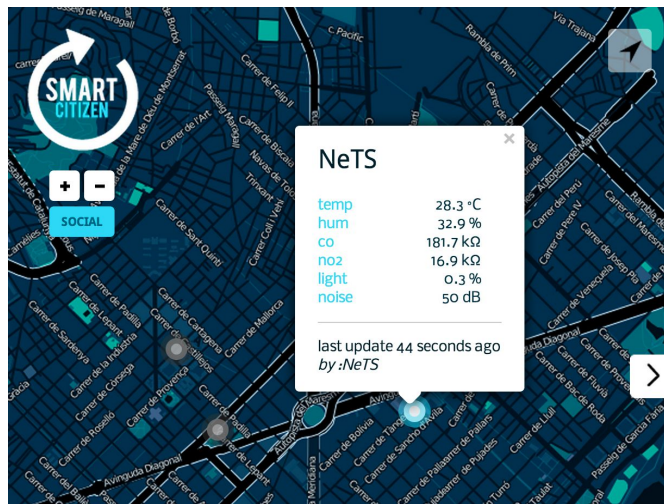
SMART CITIZEN

+ -

SOCIAL

×

NeTS

| | |
|---|---|
| temp | 28.3 °C |
| hum | 32.9 % |
| co | 181.7 kΩ |
| no2 | 16.9 kΩ |
| light | 0.3 % |
| noise | 50 dB |

last update 44 seconds ago
by :NeTS

Carrer de Maragall
Pacífic
Rambla de Prim
Passeig de Maragall
Carrer de l'Art
Carrer de Felip II
Carrer de la Mare de Déu de Montserrat
Navas de Tolosa
Carrer de Sant Quintí
Carrer de Mallorca
Carrer de Cartagena
Carrer de Padilla
Carrer de Lepant
Carrer de Sardenya
Carrer de la Indústria
Carrer de Còrsega
Carrer de Rosselló
Carrer de Provença
Avinguda Diagonal
Avinguda Meridiana
Carrer de Bolívia
Carrer de Tànger
Carrer de Sancho d'Àvila
Carrer de Pallars
Carrer de Pujades
Carrer de Llull
Carrer del Perú
Carrer de Veneçuela
Carrer de Bac de Roda
Gràcia